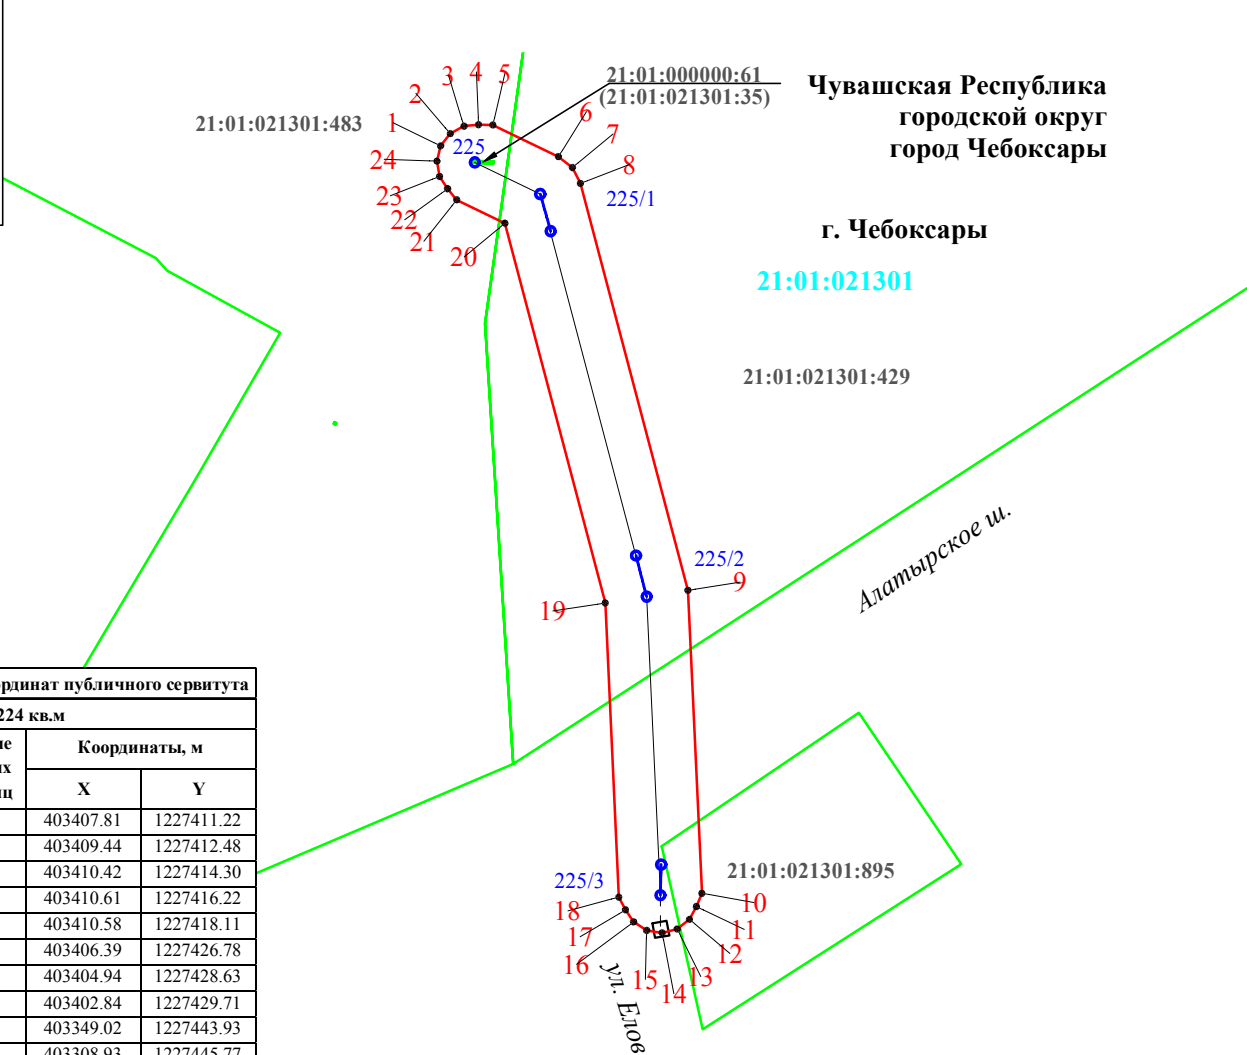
Чувашская Республика
городской округ
город Чебоксары

21:01:000000:61
(21:01:021301:35)

21:01:021301:483

г. Чебоксары

21:01:021301

21:01:021301:429

Алатырское ш.

21:01:021301:895

ул. Елов

3 4 5
2
1
24
23
22
21
20
6
7
8
225
225/1
225/2
9
19
225/3
18
17
16
15
14
13
12
11
10

ординат публичного сервитута
224 кв.м

| ие ых иц | Координаты, м | |
|---|---|---|
| | X | Y |
| | 403407.81 | 1227411.22 |
| | 403409.44 | 1227412.48 |
| | 403410.42 | 1227414.30 |
| | 403410.61 | 1227416.22 |
| | 403410.58 | 1227418.11 |
| | 403406.39 | 1227426.78 |
| | 403404.94 | 1227428.63 |
| | 403402.84 | 1227429.71 |
| | 403349.02 | 1227443.93 |
| | 403308.93 | 1227445.77 |